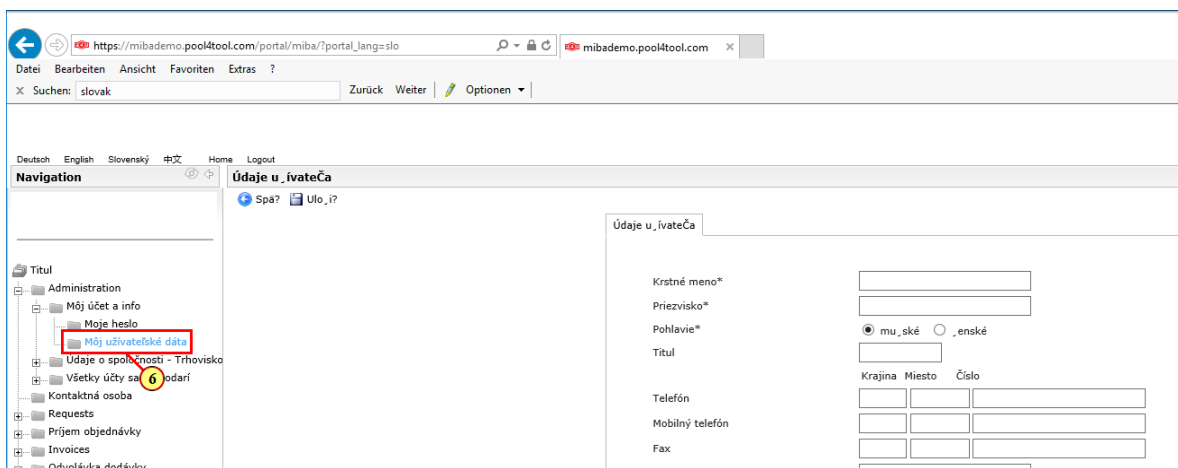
https://mibademo.pool4tool.com/portal/miba/?portal_lang=slo
mibademo.pool4tool.com ×
Datei Bearbeiten Ansicht Favoriten Extras ?
× Suchen: slovak
Zurück Weiter Optionen ▾

Deutsch English Slovenský 中文 Home Logout
Navigation
Údaje u¸ívateČa
Spä? Ulo¸i?
Údaje u¸ívateČa

Titul
Administration
Môj účet a info
Moje heslo
Môj užívateľské dáta
Údaje o spoločnosti - Trhovisko
Všetky účty sa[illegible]odarí
6
Kontaktná osoba
Requests
Príjem objednávky
Invoices
Odvolávka dodávky

Krstné meno*
Priezvisko*
Pohlavie*
mu¸ské
¸enské
Titul
Krajina Miesto Číslo
Telefón
Mobilný telefón
Fax